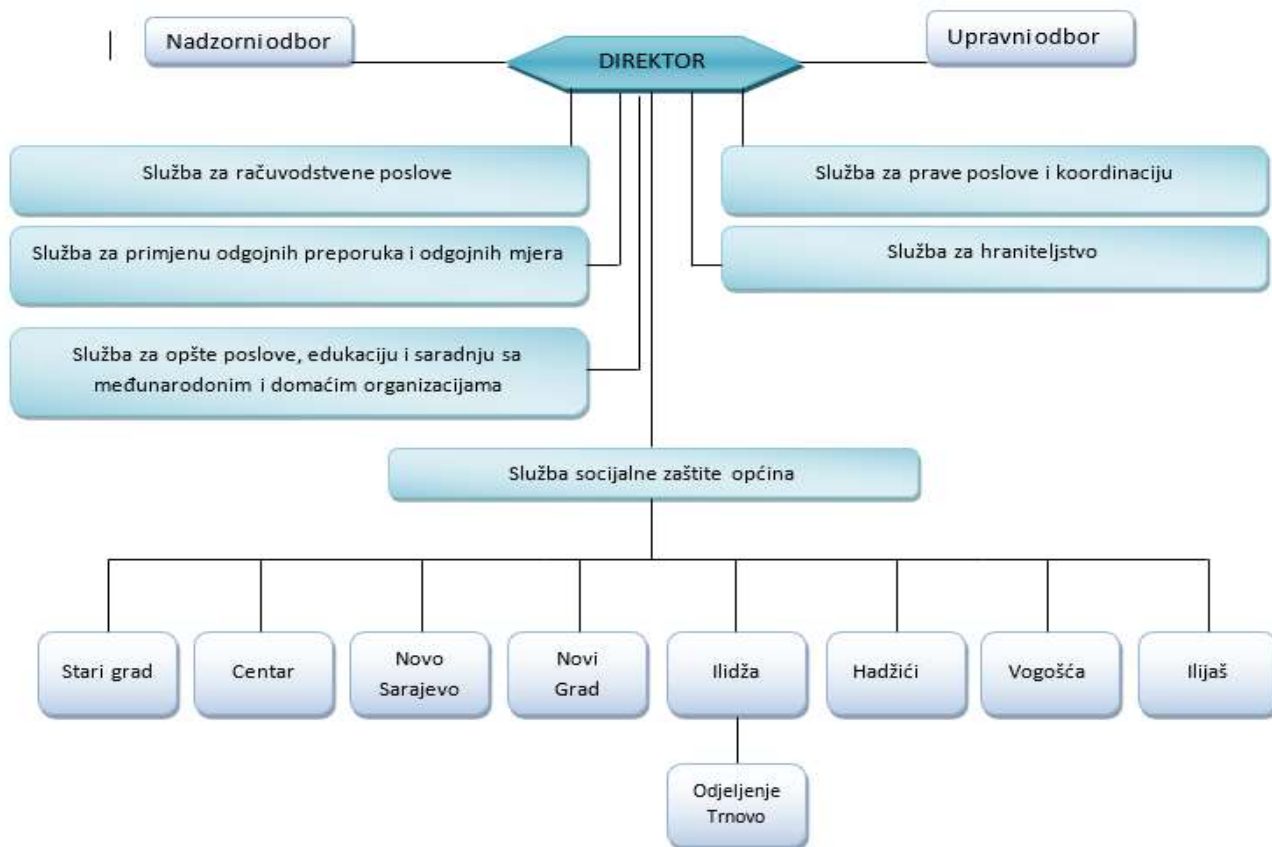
Nadzorni odbor

DIREKTOR

Upravni odbor

Služba za računovodstvene poslove

Služba za prave poslove i koordinaciju

Služba za primjenu odgojnih preporuka i odgojnih mjera

Služba za hraniteljstvo

Služba za opšte poslove, edukaciju i saradnju sa međunarodonim i domaćim organizacijama

Služba socijalne zaštite općina

Stari grad

Centar

Novo Sarajevo

Novi Grad

Ilidža

Hadžići

Vogošća

Ilijaš

Odjeljenje Trnovo